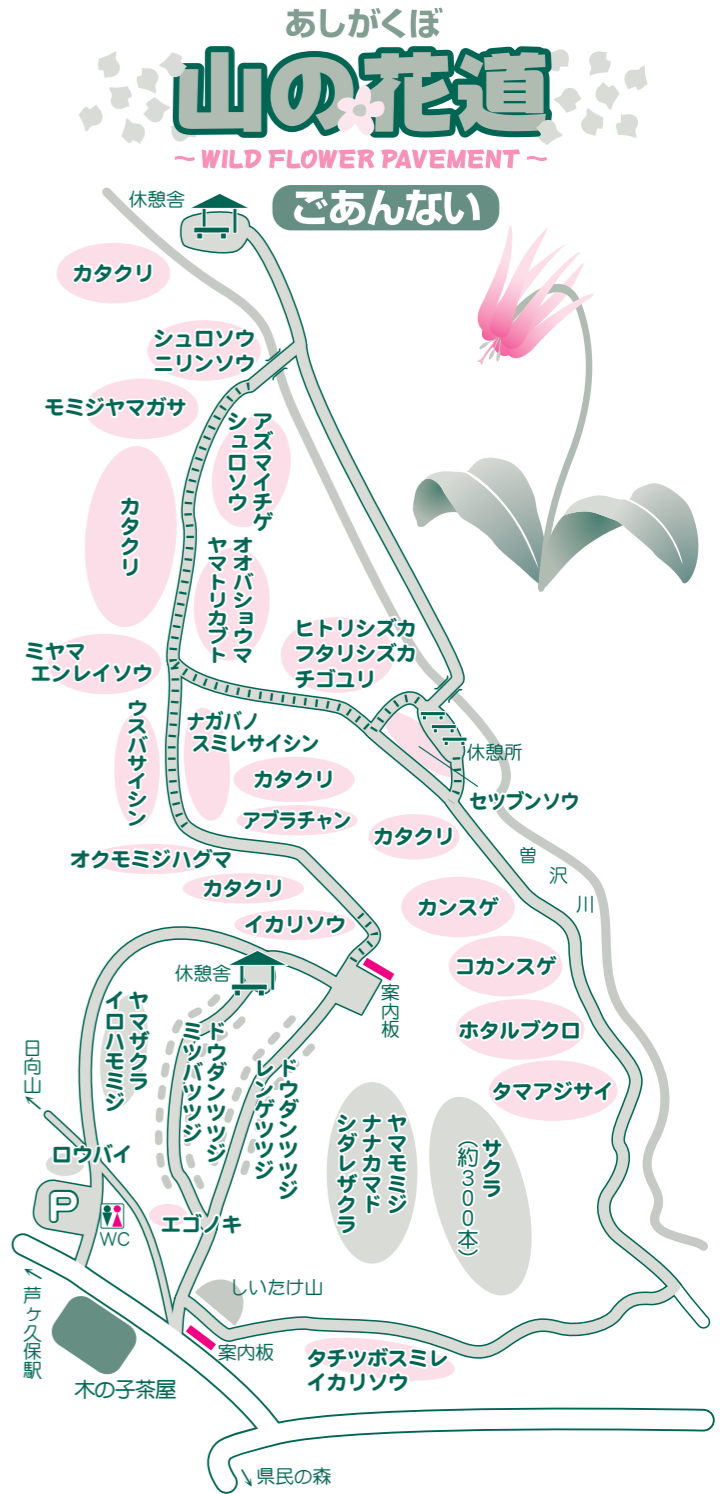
あしがくぼ
山の花道
〜 WILD FLOWER PAVEMENT 〜
ごあんない

休憩舎
カタクリ
シュロソウ
ニリンソウ
モミジヤマガサ
アズマイチゲ
シュロソウ
カタクリ
オオバショウマ
ヤマトリカブト
ヒトリシズカ
フタリシズカ
チゴユリ
ミヤマエンレイソウ
ウスバサイシン
ナガバノスミレサイシン
休憩所
カタクリ
セツブンソウ
アブラチャン
カタクリ
曽
沢
川
オクモミジハグマ
カタクリ
カンスゲ
イカリソウ
休憩舎
コカンスゲ
案内板
ヤマザクラ
イロハモミジ
ミツバツツジ
ドウダンツツジ
レンゲツツジ
ドウダンツツジ
ホタルブクロ
日向山
タマアジサイ
ヤマモミジ
ナナカマド
シダレザクラ
サクラ
(約300本)
ロウバイ
P
WC
エゴノキ
しいたけ山
芦ケ久保駅
案内板
タチツボスミレ
イカリソウ
木の子茶屋
県民の森